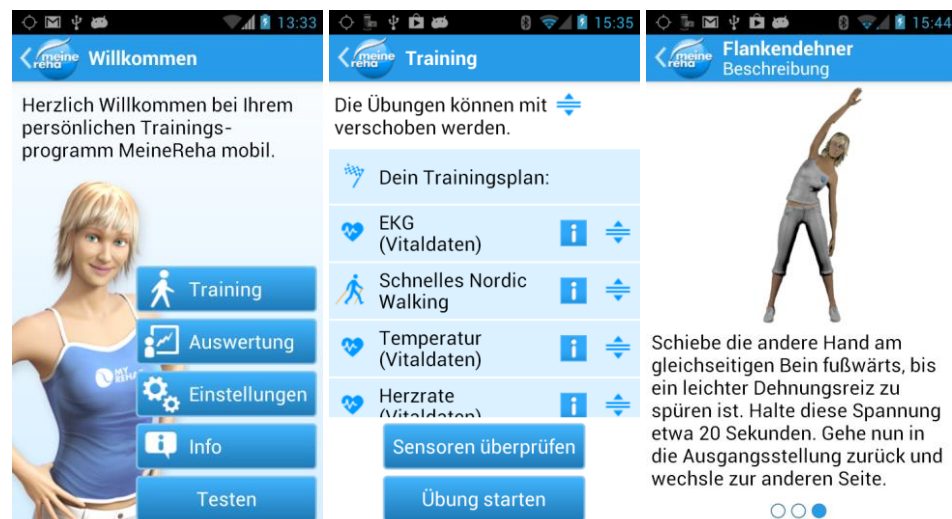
13:33

meine reha Willkommen

Herzlich Willkommen bei Ihrem persönlichen Trainingsprogramm MeineReha mobil.

MY REHA

Training

Auswertung

Einstellungen

Info

Testen

15:35

meine reha Training

Die Übungen können mit verschoben werden.

Dein Trainingsplan:

EKG (Vitaldaten)

Schnelles Nordic Walking

Temperatur (Vitaldaten)

Herzrate (Vitaldaten)

Sensoren überprüfen

Übung starten

15:44

meine reha Flankendehner Beschreibung

Schiebe die andere Hand am gleichseitigen Bein fußwärts, bis ein leichter Dehnungsreiz zu spüren ist. Halte diese Spannung etwa 20 Sekunden. Gehe nun in die Ausgangsstellung zurück und wechsle zur anderen Seite.